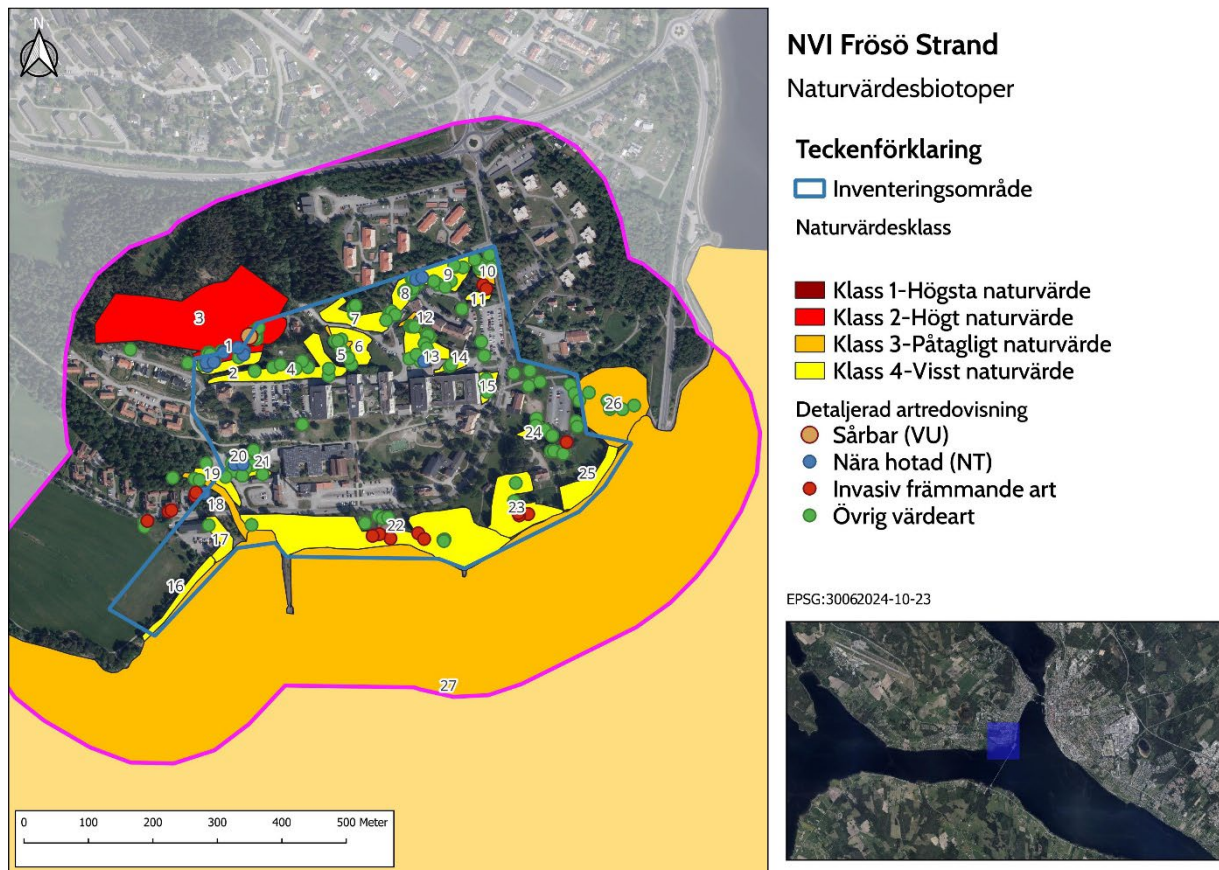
N

3
1
2
4
5
6
7
8
9
10
11
12
13
14
15
26
24
25
23
22
20
21
19
18
17
16
27

0 100 200 300 400 500 Meter

NVI Frösö Strand

Naturvärdesbiotoper

Teckenförklaring

Inventeringsområde

Naturvärdesklass

Klass 1-Högsta naturvärde
Klass 2-Högt naturvärde
Klass 3-Påtagligt naturvärde
Klass 4-Visst naturvärde

Detaljerad artredovisning
Sårbar (VU)
Nära hotad (NT)
Invasiv främmande art
Övrig värdeart

EPSG:30062024-10-23